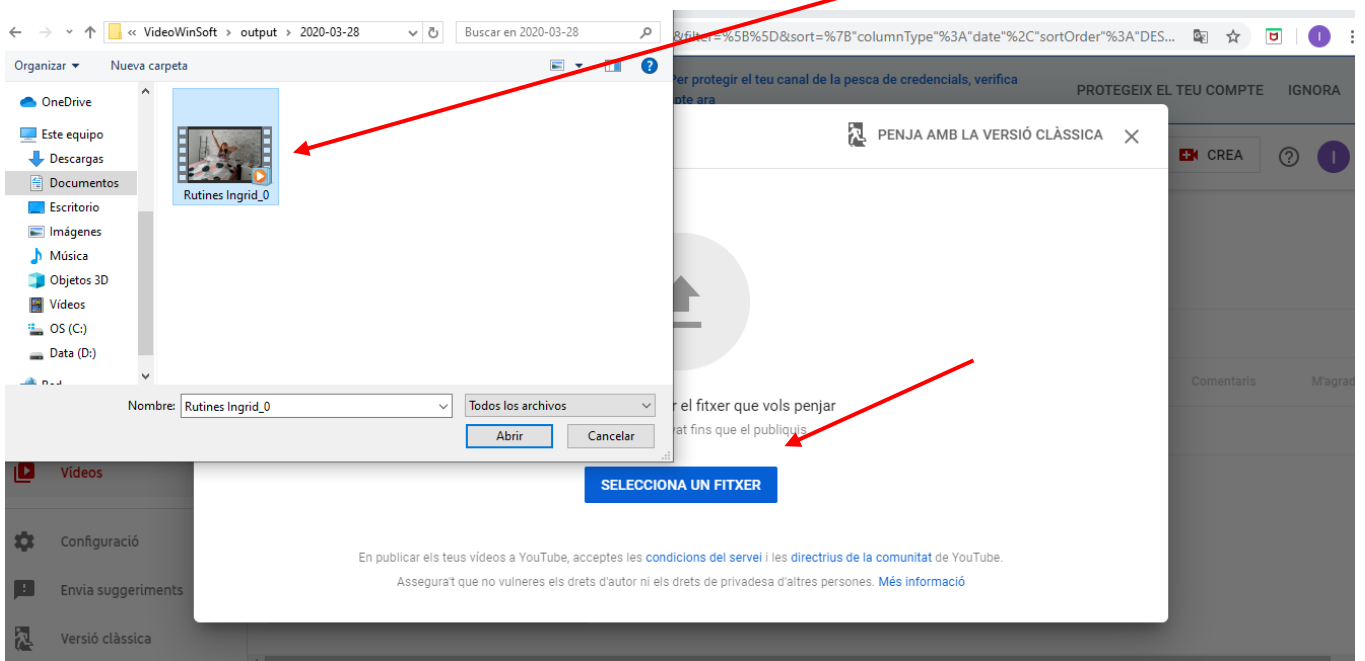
« VideoWinSoft › output › 2020-03-28

Buscar en 2020-03-28

&filter=%5B%5D&sort=%7B"columnType"%3A"date"%2C"sortOrder"%3A"DES...

Organizar ▾ Nueva carpeta

OneDrive

Este equipo

Descargas

Documentos

Escritorio

Imágenes

Música

Objetos 3D

Vídeos

OS (C:)

Data (D:)

Red

Rutines Ingrid_0

Per protegir el teu canal de la pesca de credencials, verifica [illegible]mpte ara

PROTEGEIX EL TEU COMPTE IGNORA

PENJA AMB LA VERSIÓ CLÀSSICA

CREA

Comentaris

M'agrad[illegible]

Nombre: Rutines Ingrid_0

Todos los archivos

Abrir

Cancelar

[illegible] el fitxer que vols penjar

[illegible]rat fins que el publiquis

SELECCIONA UN FITXER

Vídeos

Configuració

Envia suggeriments

Versió clàssica

En publicar els teus vídeos a YouTube, acceptes les condicions del servei i les directrius de la comunitat de YouTube.

Assegura't que no vulneres els drets d'autor ni els drets de privadesa d'altres persones. Més informació